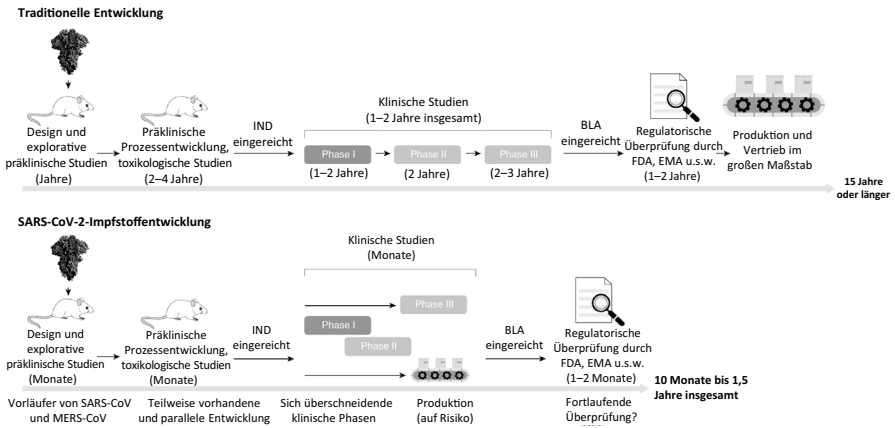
**Traditionelle Entwicklung**

Design und explorative präklinische Studien (Jahre)

Präklinische Prozessentwicklung, toxikologische Studien (2–4 Jahre)

IND eingereicht

Klinische Studien (1–2 Jahre insgesamt)

Phase I (1–2 Jahre)

Phase II (2 Jahre)

Phase III (2–3 Jahre)

BLA eingereicht

Regulatorische Überprüfung durch FDA, EMA u.s.w. (1–2 Jahre)

Produktion und Vertrieb im großen Maßstab

**15 Jahre oder länger**

**SARS-CoV-2-Impfstoffentwicklung**

Design und explorative präklinische Studien (Monate)

Präklinische Prozessentwicklung, toxikologische Studien (Monate)

IND eingereicht

Klinische Studien (Monate)

Phase III

Phase I

Phase II

BLA eingereicht

Regulatorische Überprüfung durch FDA, EMA u.s.w. (1–2 Monate)

**10 Monate bis 1,5 Jahre insgesamt**

Vorläufer von SARS-CoV und MERS-CoV

Teilweise vorhandene und parallele Entwicklung

Sich überschneidende klinische Phasen

Produktion (auf Risiko)

Fortlaufende Überprüfung? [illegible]